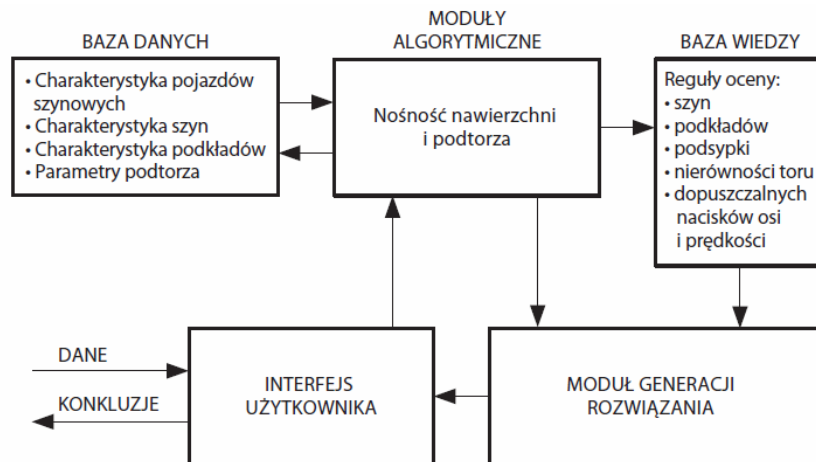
MODUŁY ALGORYTMICZNE

BAZA DANYCH

• Charakterystyka pojazdów szynowych
• Charakterystyka szyn
• Charakterystyka podkładów
• Parametry podtorza

Nośność nawierzchni i podtorza

BAZA WIEDZY

Reguły oceny:
• szyn
• podkładów
• podsypki
• nierówności toru
• dopuszczalnych nacisków osi i prędkości

DANE

KONKLUZJE

INTERFEJS UŻYTKOWNIKA

MODUŁ GENERACJI ROZWIĄZANIA